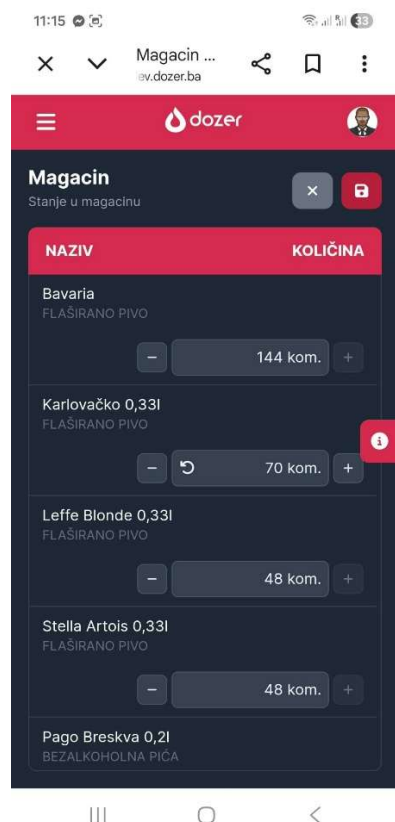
11:15

Magacin ...
ev.dozer.ba

dozer

Magacin
Stanje u magacinu

| NAZIV | KOLIČINA |
|---|---|
| Bavaria<br>FLAŠIRANO PIVO | − 144 kom. + |
| Karlovačko 0,33l<br>FLAŠIRANO PIVO | − 70 kom. + |
| Leffe Blonde 0,33l<br>FLAŠIRANO PIVO | − 48 kom. + |
| Stella Artois 0,33l<br>FLAŠIRANO PIVO | − 48 kom. + |
| Pago Breskva 0,2l<br>BEZALKOHOLNA PIĆA | |